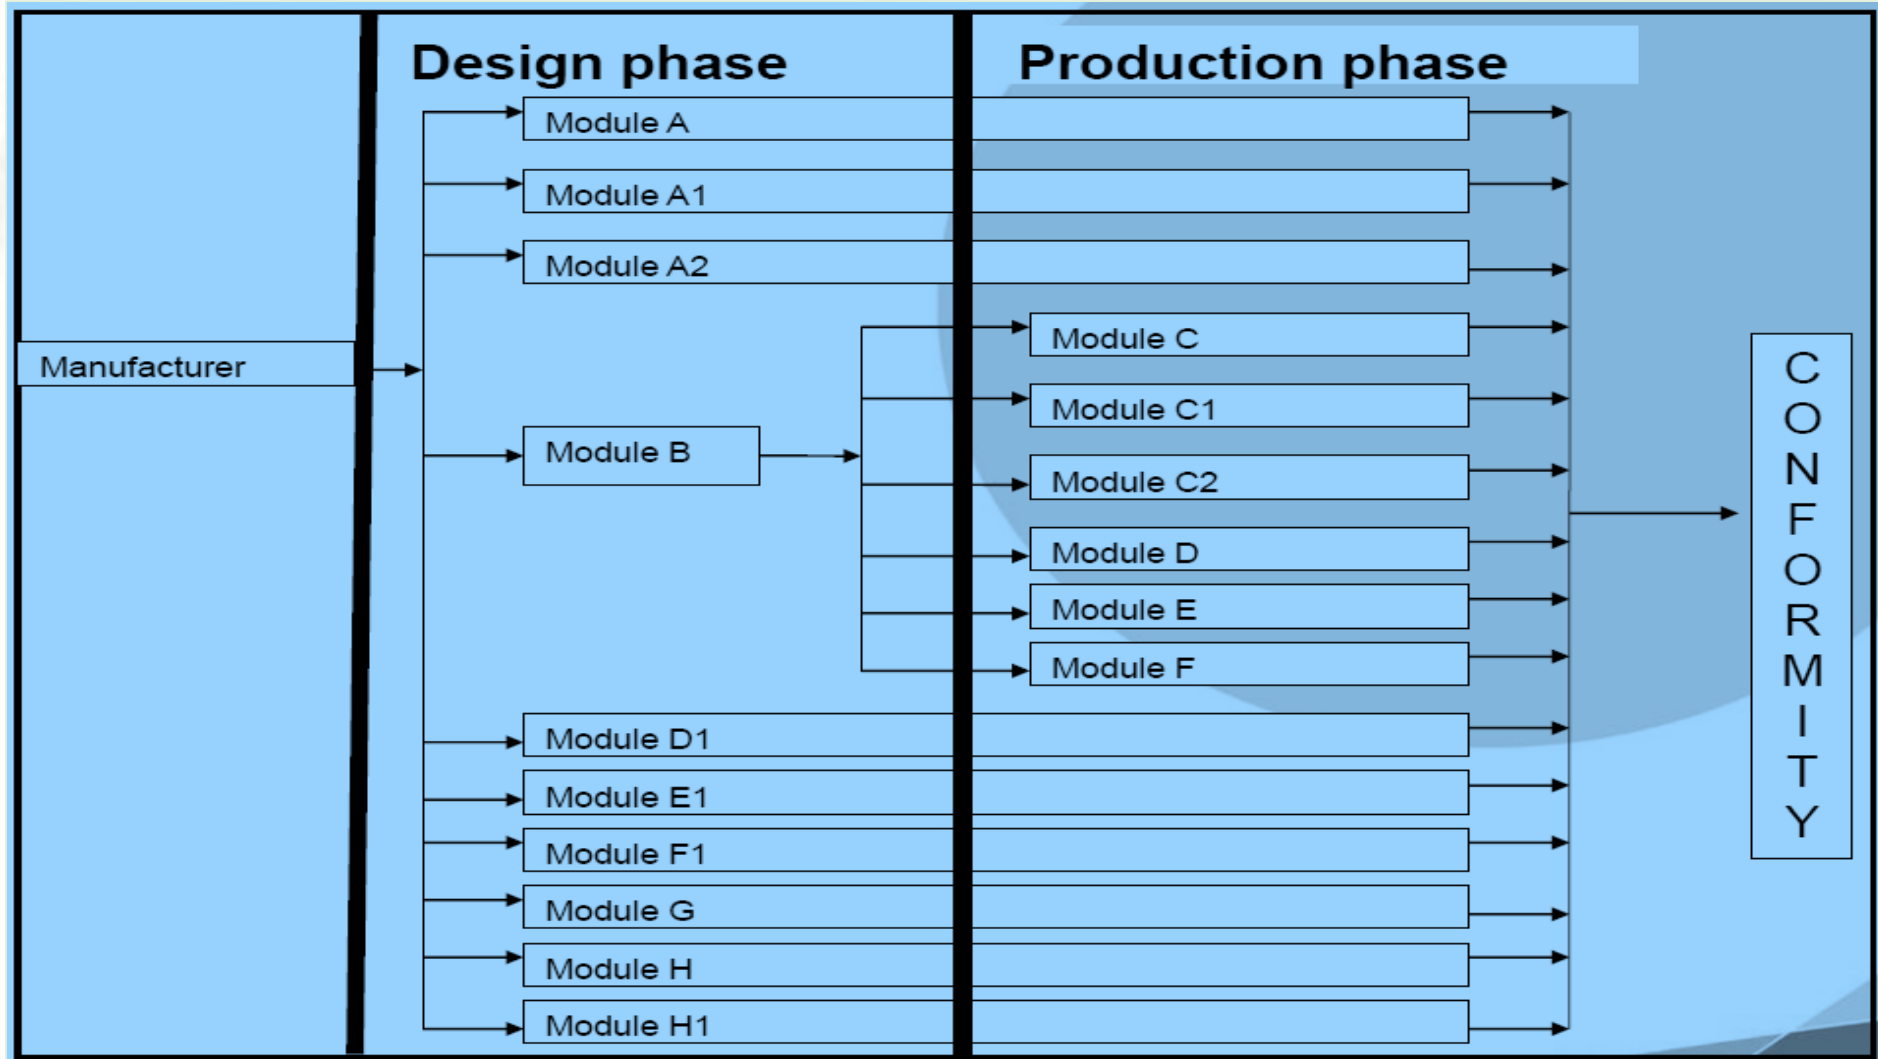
Design phase

Production phase

Manufacturer

Module A

Module A1

Module A2

Module B

Module C

Module C1

Module C2

Module D

Module E

Module F

Module D1

Module E1

Module F1

Module G

Module H

Module H1

CONFORMITY